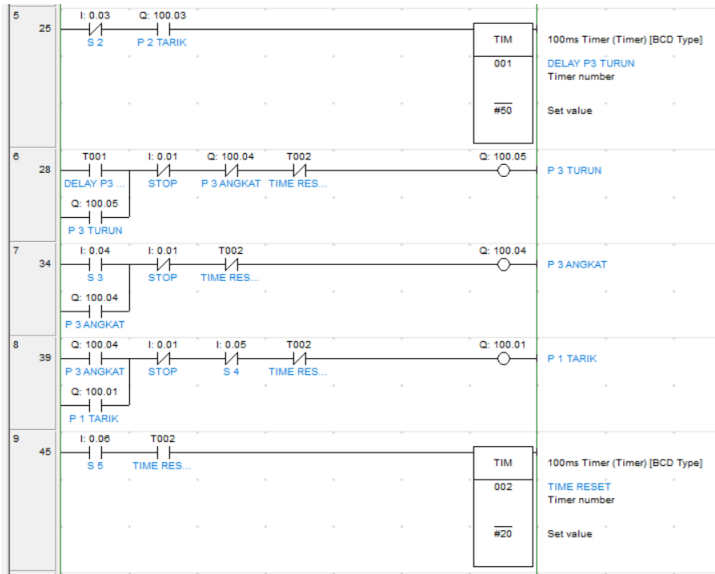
5
25
I: 0.03
S 2
Q: 100.03
P 2 TARIK
TIM
001
#50
100ms Timer (Timer) [BCD Type]
DELAY P3 TURUN
Timer number
Set value

6
28
T001
DELAY P3 ...
I: 0.01
STOP
Q: 100.04
P 3 ANGKAT
T002
TIME RES...
Q: 100.05
P 3 TURUN
Q: 100.05
P 3 TURUN

7
34
I: 0.04
S 3
I: 0.01
STOP
T002
TIME RES...
Q: 100.04
P 3 ANGKAT
Q: 100.04
P 3 ANGKAT

8
39
Q: 100.04
P 3 ANGKAT
I: 0.01
STOP
I: 0.05
S 4
T002
TIME RES...
Q: 100.01
P 1 TARIK
Q: 100.01
P 1 TARIK

9
45
I: 0.06
S 5
T002
TIME RES...
TIM
002
#20
100ms Timer (Timer) [BCD Type]
TIME RESET
Timer number
Set value